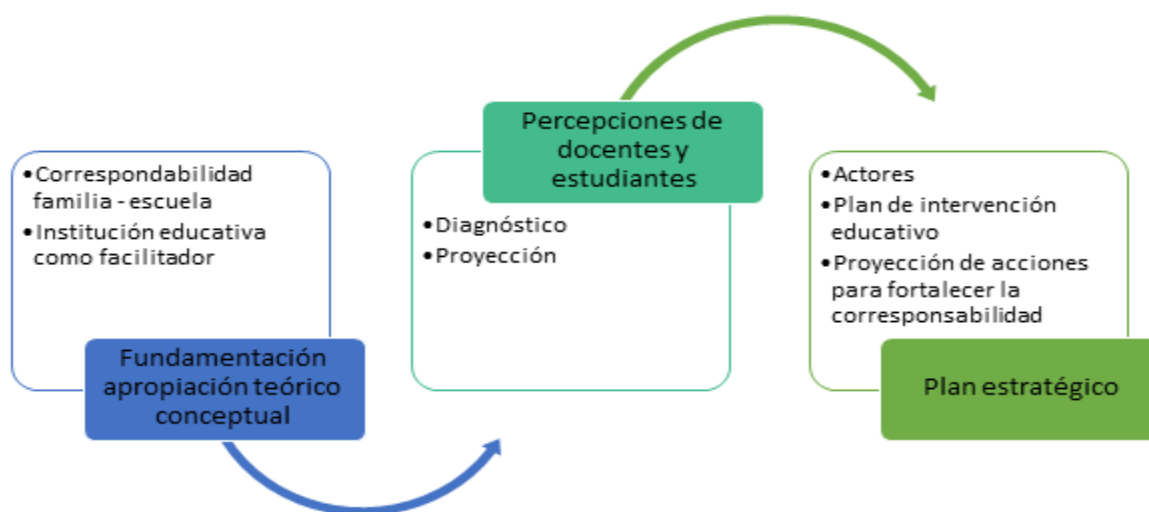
• Correspondabilidad familia - escuela
• Institución educativa como facilitador

Fundamentación apropiación teórico conceptual

Percepciones de docentes y estudiantes

• Diagnóstico
• Proyección

• Actores
• Plan de intervención educativo
• Proyección de acciones para fortalecer la corresponsabilidad

Plan estratégico